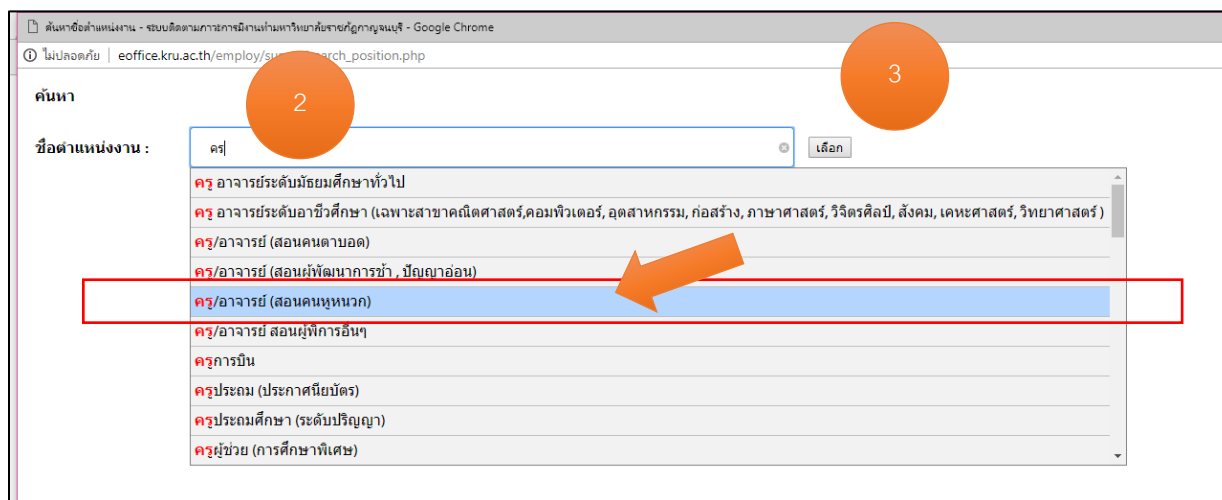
ค้นหาชื่อตำแหน่งงาน - ระบบติดตามภาวะการมีงานทำมหาวิทยาลัยราชภัฏกาญจนบุรี - Google Chrome

ไม่ปลอดภัย | eoffice.kru.ac.th/employ/su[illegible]arch_position.php

ค้นหา

2

3

ชื่อตำแหน่งงาน : ครู

เลือก

ครู อาจารย์ระดับมัธยมศึกษาทั่วไป
ครู อาจารย์ระดับอาชีวศึกษา (เฉพาะสาขาคณิตศาสตร์,คอมพิวเตอร์, อุตสาหกรรม, ก่อสร้าง, ภาษาศาสตร์, วิจิตรศิลป์, สังคม, เคหะศาสตร์, วิทยาศาสตร์ )
ครู/อาจารย์ (สอนคนตาบอด)
ครู/อาจารย์ (สอนผู้พัฒนาการช้า , ปัญญาอ่อน)
ครู/อาจารย์ (สอนคนหูหนวก)
ครู/อาจารย์ สอนผู้พิการอื่นๆ
ครูการบิน
ครูประถม (ประกาศนียบัตร)
ครูประถมศึกษา (ระดับปริญญา)
ครูผู้ช่วย (การศึกษาพิเศษ)